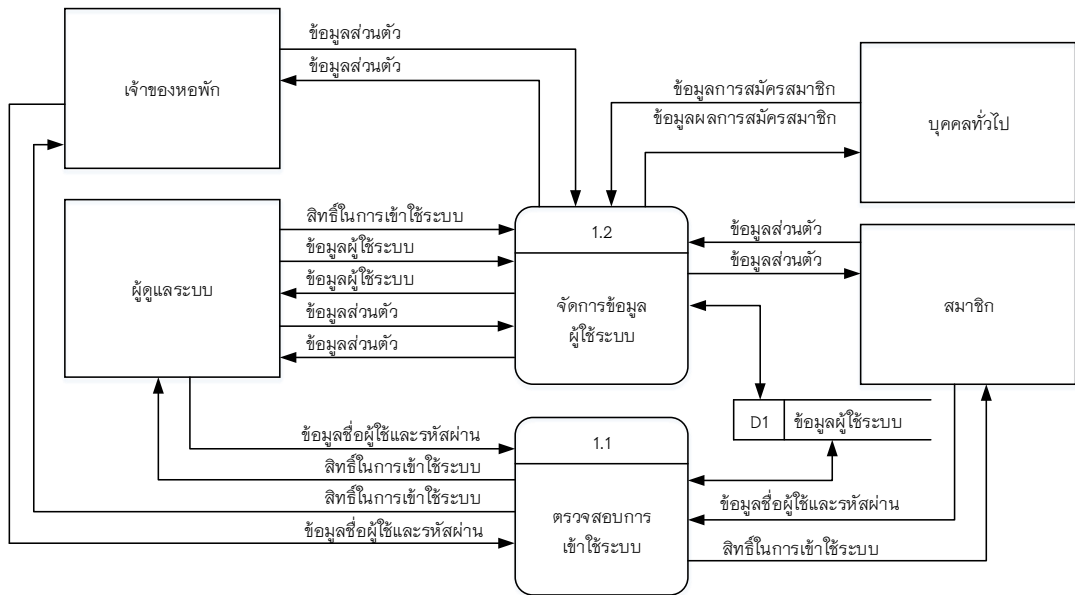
เจ้าของหอพัก

ข้อมูลส่วนตัว

ข้อมูลส่วนตัว

ข้อมูลการสมัครสมาชิก

ข้อมูลผลการสมัครสมาชิก

บุคคลทั่วไป

ผู้ดูแลระบบ

สิทธิ์ในการเข้าใช้ระบบ

ข้อมูลผู้ใช้ระบบ

ข้อมูลผู้ใช้ระบบ

ข้อมูลส่วนตัว

ข้อมูลส่วนตัว

1.2

จัดการข้อมูล ผู้ใช้ระบบ

ข้อมูลส่วนตัว

ข้อมูลส่วนตัว

สมาชิก

D1 ข้อมูลผู้ใช้ระบบ

ข้อมูลชื่อผู้ใช้และรหัสผ่าน

สิทธิ์ในการเข้าใช้ระบบ

สิทธิ์ในการเข้าใช้ระบบ

ข้อมูลชื่อผู้ใช้และรหัสผ่าน

1.1

ตรวจสอบการ เข้าใช้ระบบ

ข้อมูลชื่อผู้ใช้และรหัสผ่าน

สิทธิ์ในการเข้าใช้ระบบ